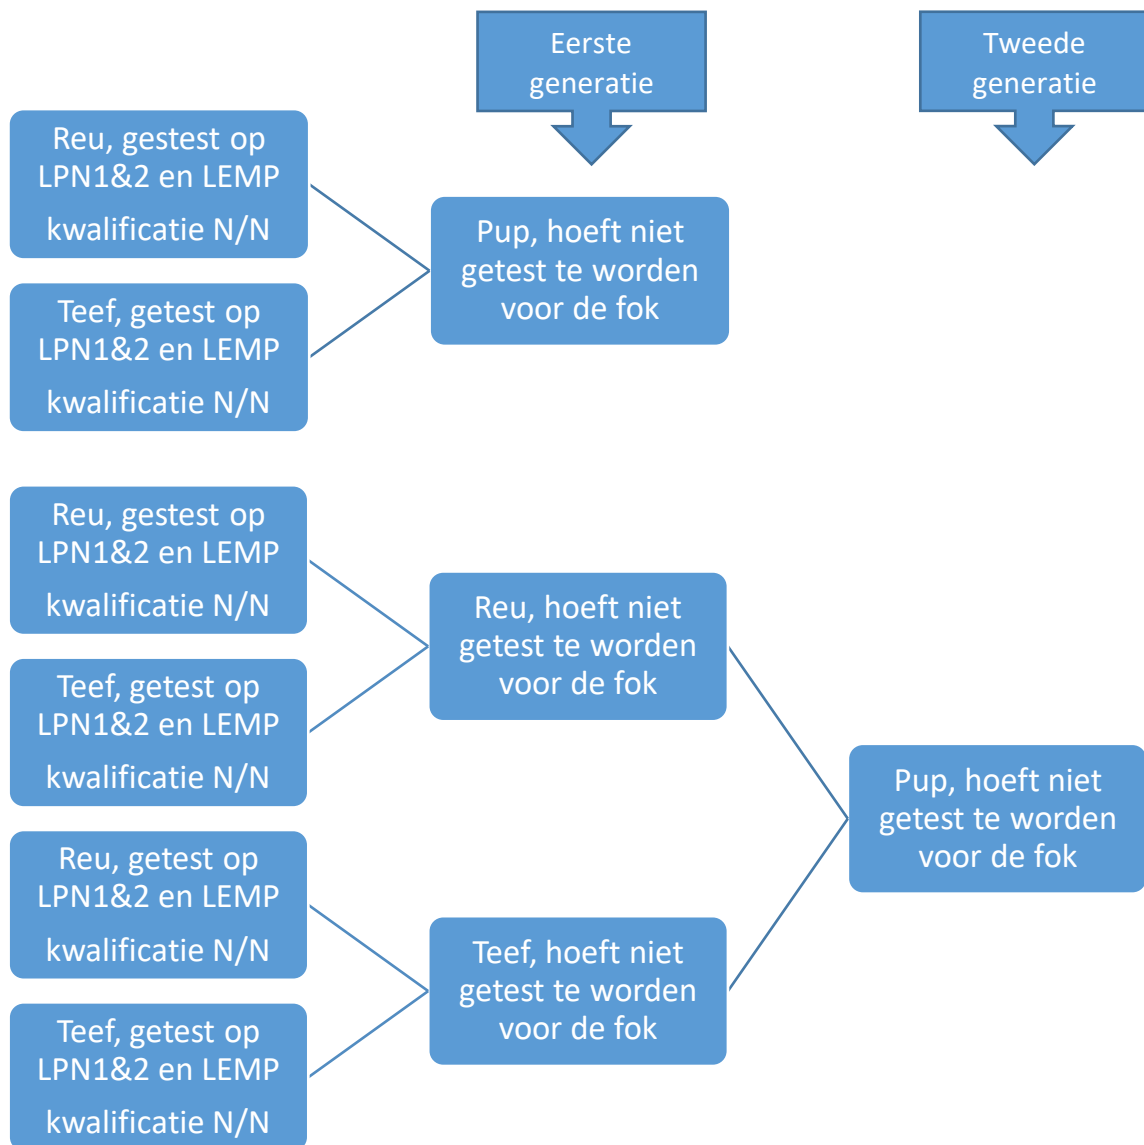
Eerste generatie

Tweede generatie

Reu, gestest op LPN1&2 en LEMP kwalificatie N/N

Teef, getest op LPN1&2 en LEMP kwalificatie N/N

Pup, hoeft niet getest te worden voor de fok

Reu, gestest op LPN1&2 en LEMP kwalificatie N/N

Teef, getest op LPN1&2 en LEMP kwalificatie N/N

Reu, hoeft niet getest te worden voor de fok

Reu, getest op LPN1&2 en LEMP kwalificatie N/N

Teef, getest op LPN1&2 en LEMP kwalificatie N/N

Teef, hoeft niet getest te worden voor de fok

Pup, hoeft niet getest te worden voor de fok